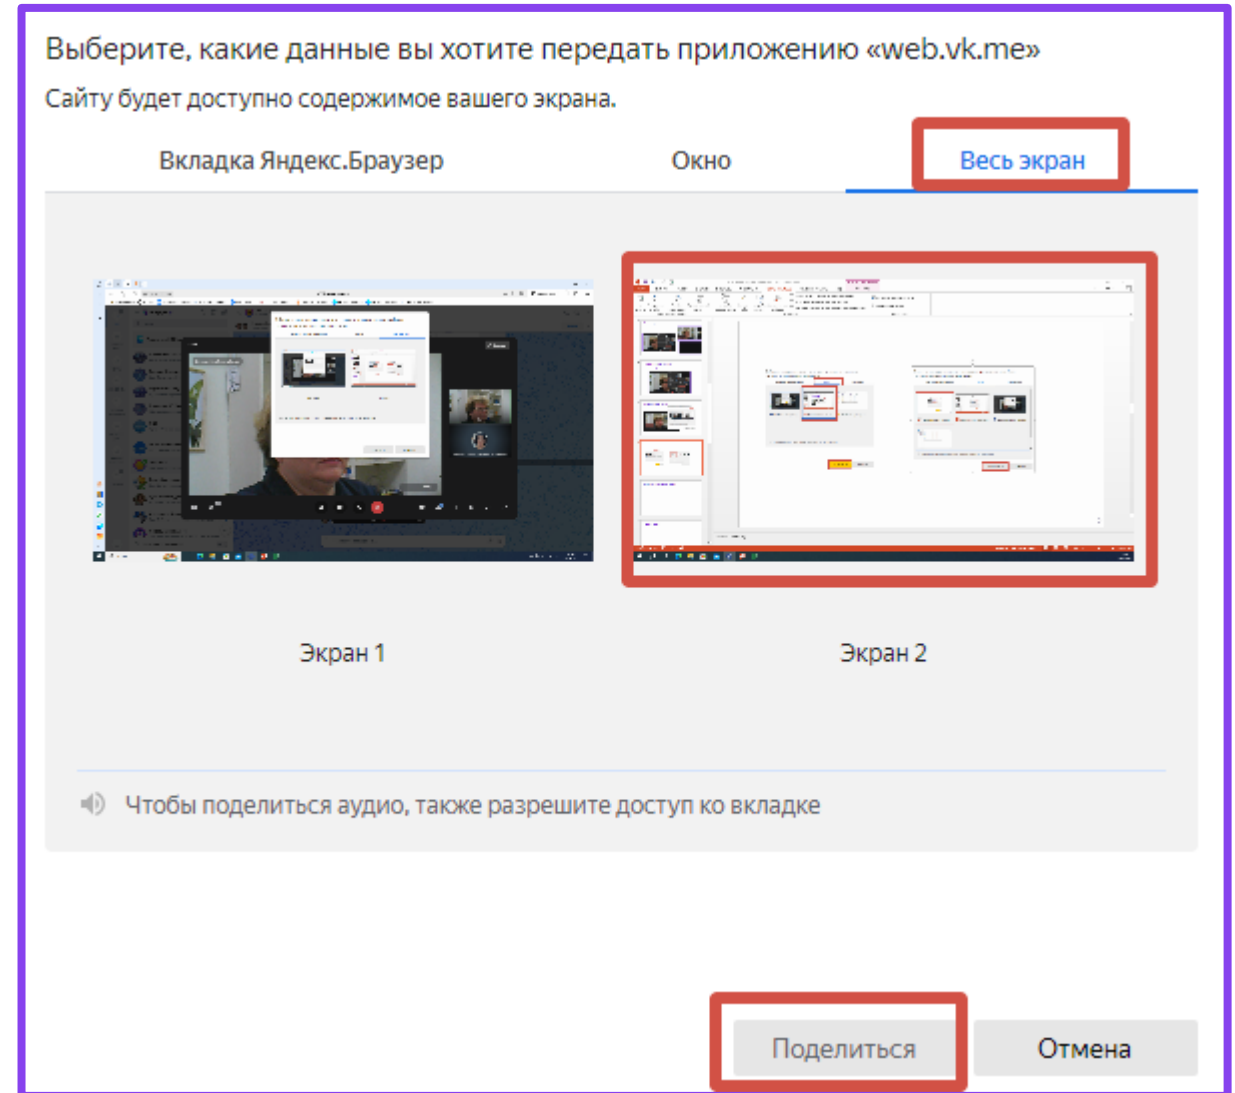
Выберите, какие данные вы хотите передать приложению «web.vk.me»

Сайту будет доступно содержимое вашего экрана.

Вкладка Яндекс.Браузер

Окно

Весь экран

Экран 1

Экран 2

Чтобы поделиться аудио, также разрешите доступ ко вкладке

Поделиться

Отмена